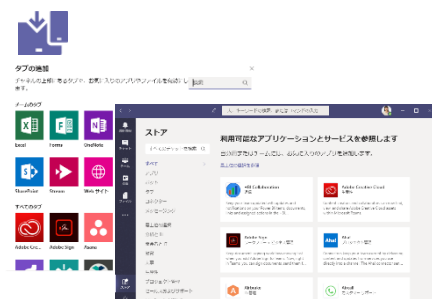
タブの追加

チャネルの上部に来るタブで、お気に入りのアプリやファイルを追加し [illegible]

検索

チームのタブ

Excel

Forms

OneNote

SharePoint

Stream

Web サイト

すべてのタブ

Adobe Cre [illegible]

Adobe Sign

Asana

キーワード検索または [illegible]

ストア

利用可能なアプリケーションとサービスを参照します

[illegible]

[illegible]

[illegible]

Adobe Creative Cloud

Adobe Sign

Ahal

Allbound

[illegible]